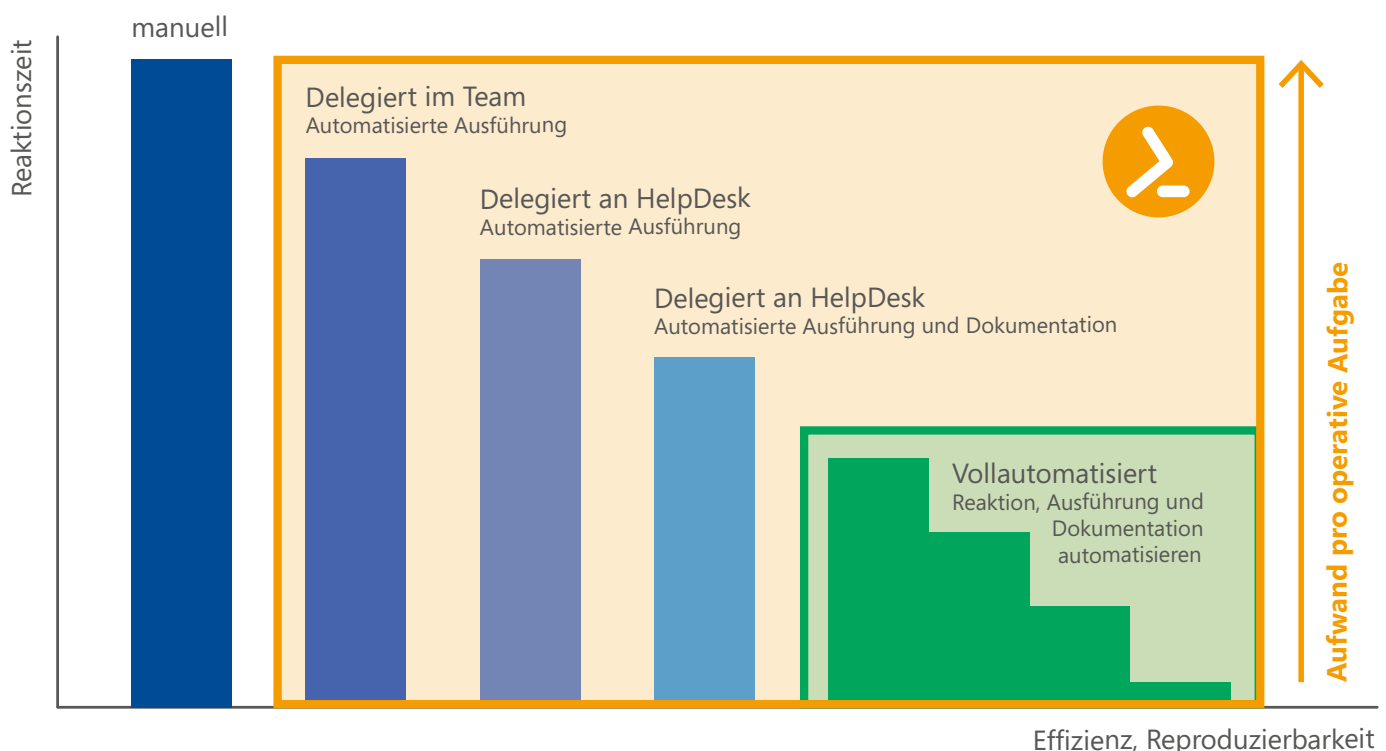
Reaktionszeit

manuell

Delegiert im Team
Automatisierte Ausführung

Delegiert an HelpDesk
Automatisierte Ausführung

Delegiert an HelpDesk
Automatisierte Ausführung und Dokumentation

Vollautomatisiert
Reaktion, Ausführung und Dokumentation automatisieren

Aufwand pro operative Aufgabe

Effizienz, Reproduzierbarkeit